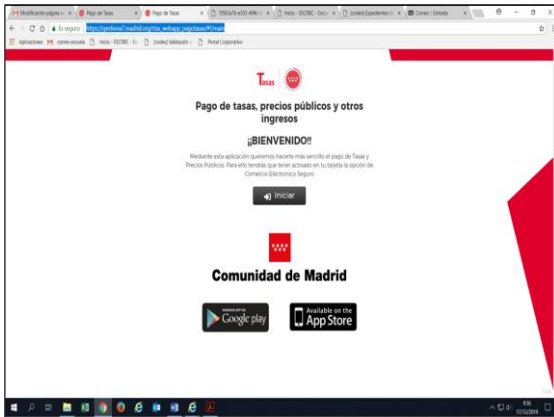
Modificación página | Pago de Tasas | Pago de Tasas | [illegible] | Inicio - ESCRBC - Escr | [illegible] Expedientes | Correo : Entrada

Es seguro | https://gestiona7.madrid.org/rtas_webapp_pagotasas/#!/main

Aplicaciones | correo escuela | Inicio - ESCRBC - E | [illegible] Validación | Portal Corporativo

Tasas

Pago de tasas, precios públicos y otros ingresos

¡¡BIENVENIDO!!

Mediante esta aplicación queremos hacerte más sencillo el pago de Tasas y Precios Públicos. Para ello tendrás que tener activado en tu tarjeta la opción de Comercio Electrónico Seguro

Iniciar

Comunidad de Madrid

ANDROID APP ON Google play

Available on the App Store

9:56
17/12/2019